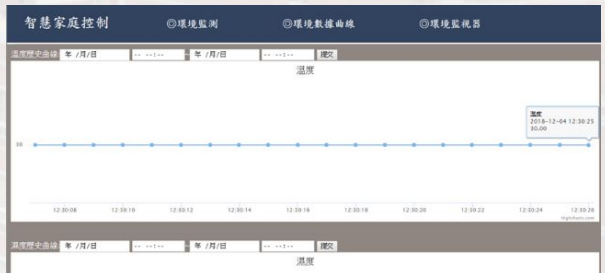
智慧家庭控制 ◎環境監測 ◎環境數據曲線 ◎環境監視器

溫度歷史曲線 年 /月/日 -- --:-- 年 /月/日 -- --:-- 提交

溫度

溫度
2018-12-04 12:30:25
30.00

30

12:30:08 12:30:10 12:30:12 12:30:14 12:30:16 12:30:18 12:30:20 12:30:22 12:30:24 12:30:26

Highcharts.com

濕度歷史曲線 年 /月/日 -- --:-- 年 /月/日 -- --:-- 提交

濕度